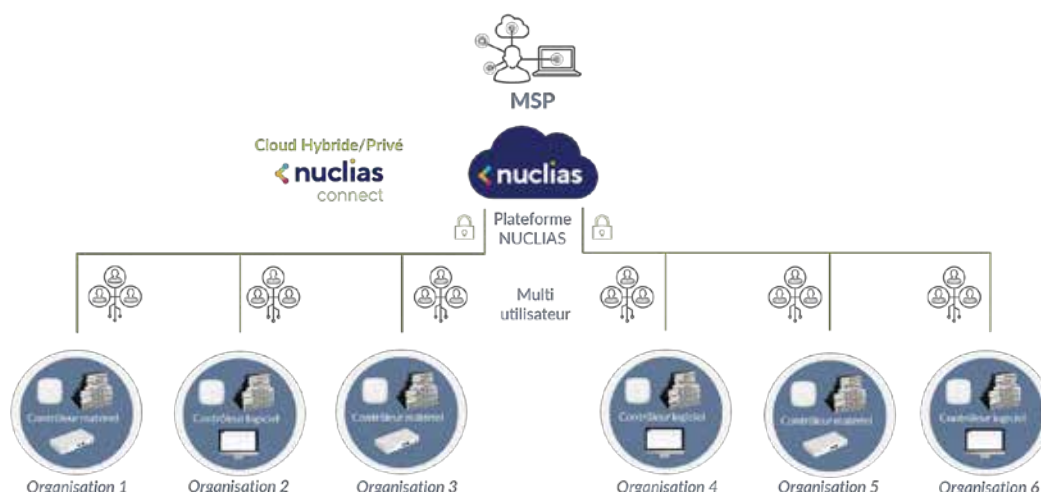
MSP

Cloud Hybride/Privé
nuclias
connect

nuclias

Plateforme NUCLIAS

Multi utilisateur

Contrôleur matériel
Organisation 1

Contrôleur logiciel
Organisation 2

Contrôleur matériel
Organisation 3

Contrôleur logiciel
Organisation 4

Contrôleur matériel
Organisation 5

Contrôleur logiciel
Organisation 6